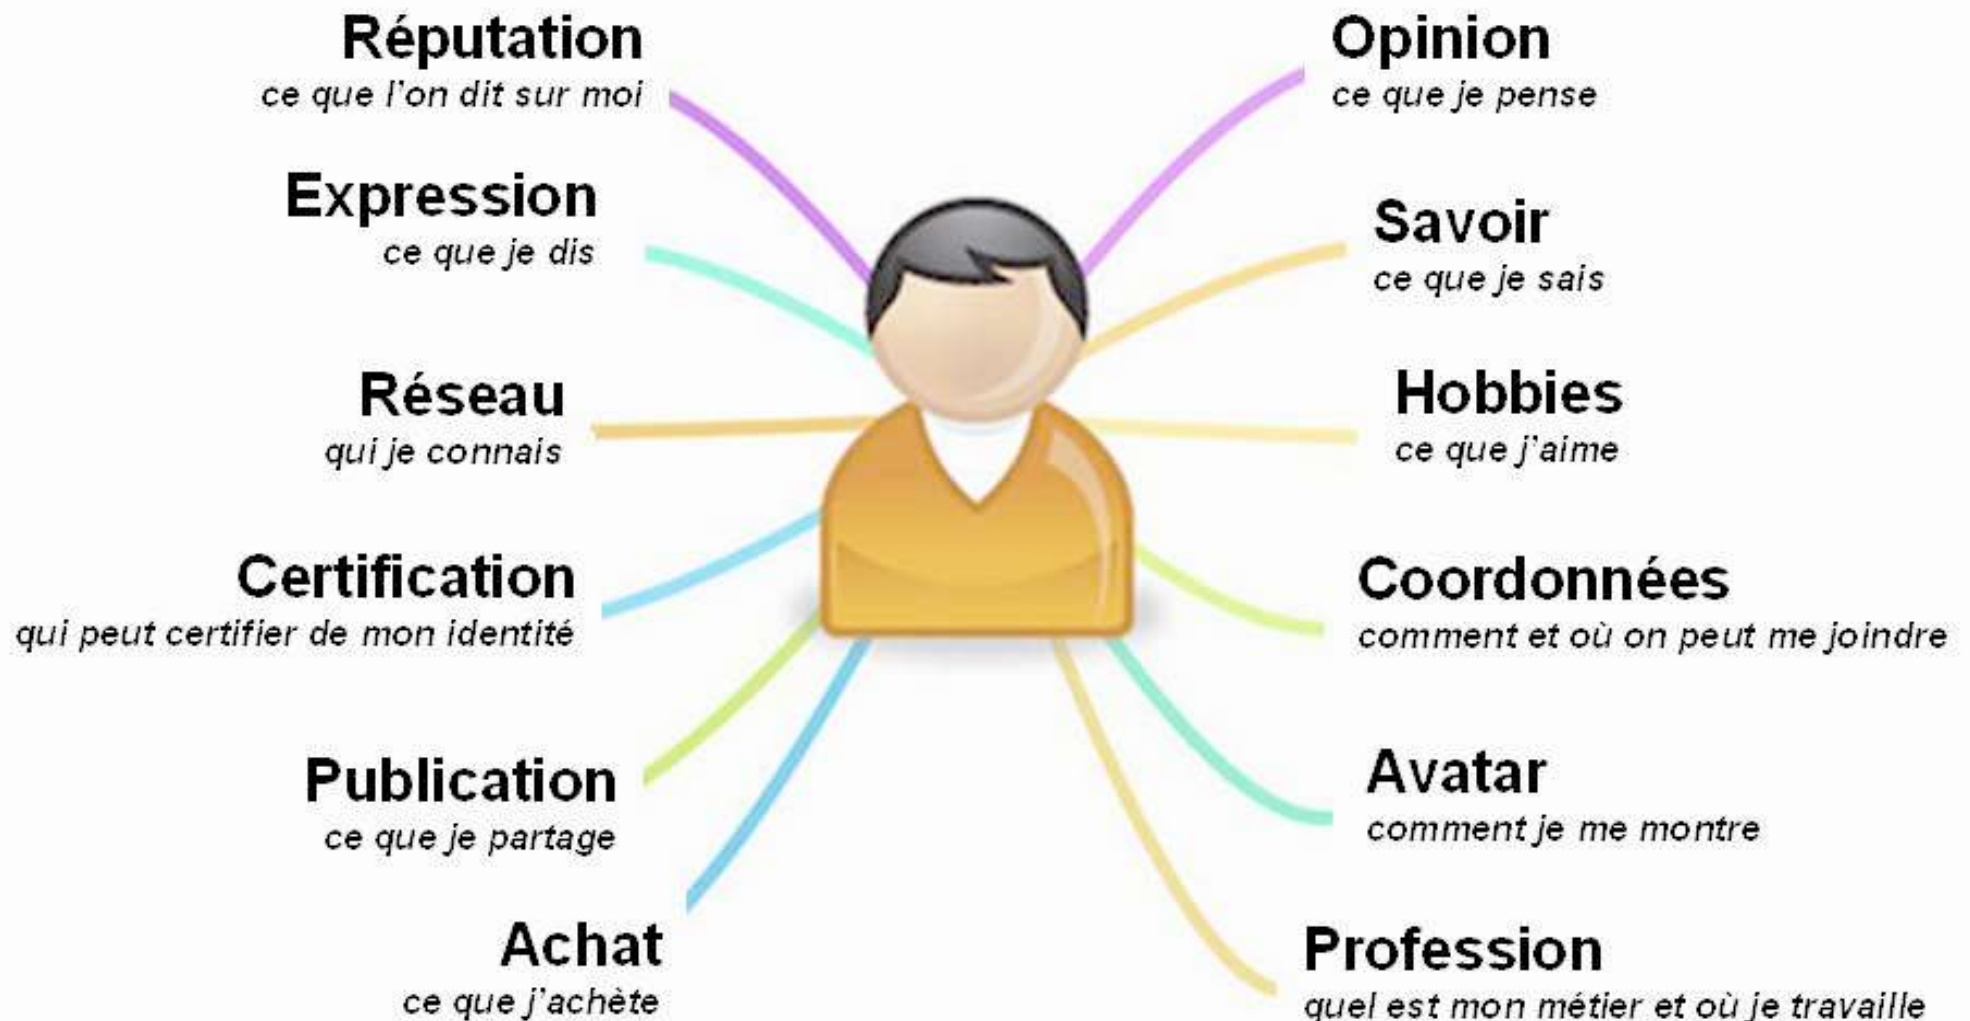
Réputation
ce que l'on dit sur moi

Expression
ce que je dis

Réseau
qui je connais

Certification
qui peut certifier de mon identité

Publication
ce que je partage

Achat
ce que j'achète

Opinion
ce que je pense

Savoir
ce que je sais

Hobbies
ce que j'aime

Coordonnées
comment et où on peut me joindre

Avatar
comment je me montre

Profession
quel est mon métier et où je travaille